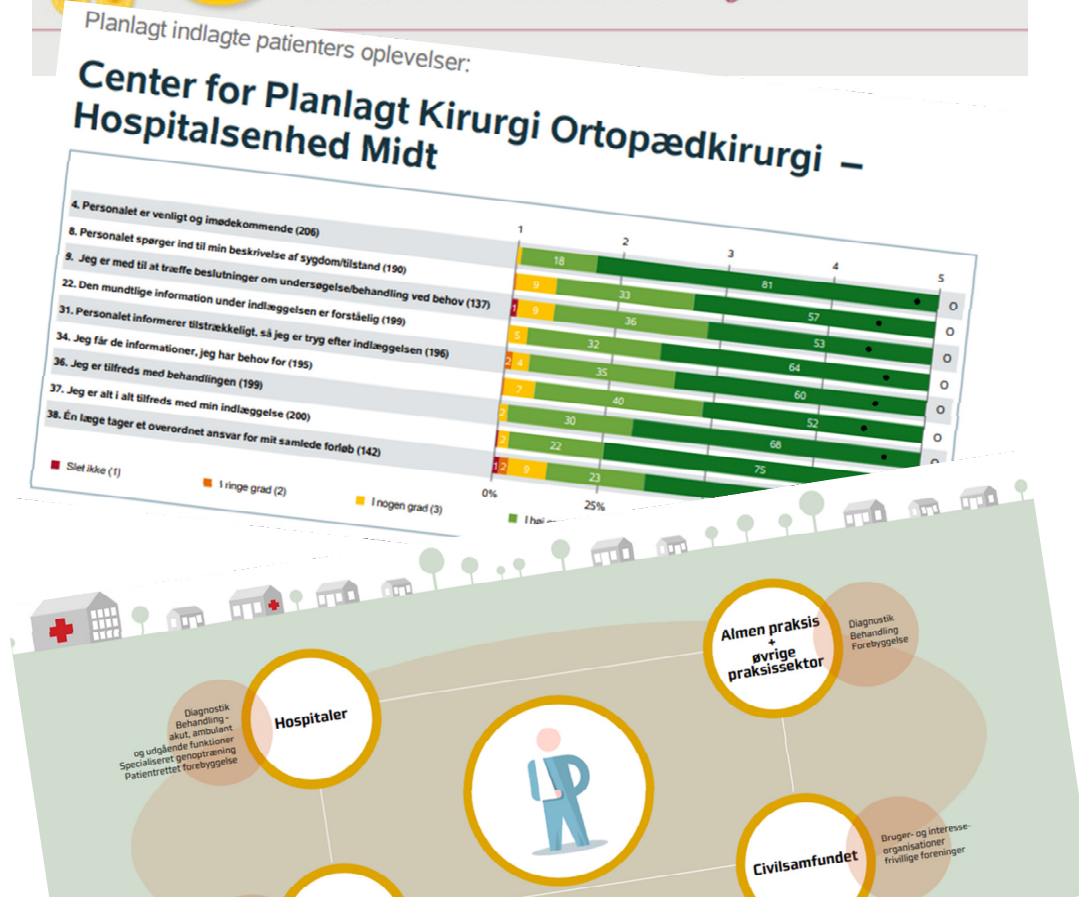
Planlagt indlagte patienters oplevelser:

Center for Planlagt Kirurgi Ortopædkirurgi – Hospitalsenhed Midt

4. Personalet er venligt og imødekommende (206)
8. Personalet spørger ind til min beskrivelse af sygdom/tilstand (190)
9. Jeg er med til at træffe beslutninger om undersøgelse/behandling ved behov (137)
22. Den mundtlige information under indlæggelsen er forståelig (199)
31. Personalet informerer tilstrækkeligt, så jeg er tryg efter indlæggelsen (196)
34. Jeg får de informationer, jeg har behov for (195)
36. Jeg er tilfreds med behandlingen (199)
37. Jeg er alt i alt tilfreds med min indlæggelse (200)
38. Én læge tager et overordnet ansvar for mit samlede forløb (142)

1 2 3 4 5

18 81 O
9 33 57 O
1 9 36 53 O
5 32 64 O
2 4 35 60 O
7 40 52 O
5 30 68 O
3 22 75 O
1 2 9 23 O

Slet ikke (1)
I ringe grad (2)
I nogen grad (3)
I høj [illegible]

0%
25%

Hospitaler
Diagnostik Behandling - akut, ambulant og udgående funktioner Specialiseret genoptræning Patientrettet forebyggelse

Almen praksis + øvrige praksissektor
Diagnostik Behandling Forebyggelse

Civilsamfundet
Bruger- og interesse-organisationer frivillige foreninger